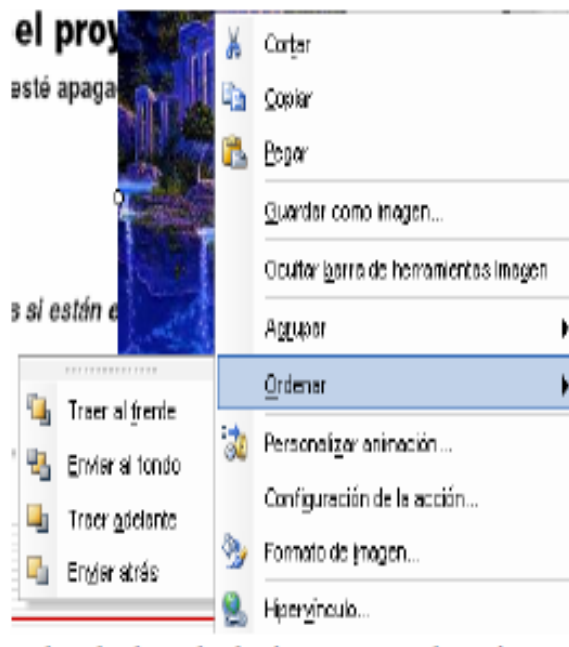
el proy

esté apaga

s si están e

Cortar

Copiar

Pegar

Guardar como imagen...

Ocultar barra de herramientas Imagen

Agrupar

Ordenar

Personalizar animación...

Configuración de la acción...

Formato de imagen...

Hipervínculo...

Traer al frente

Enviar al fondo

Traer adelante

Enviar atrás